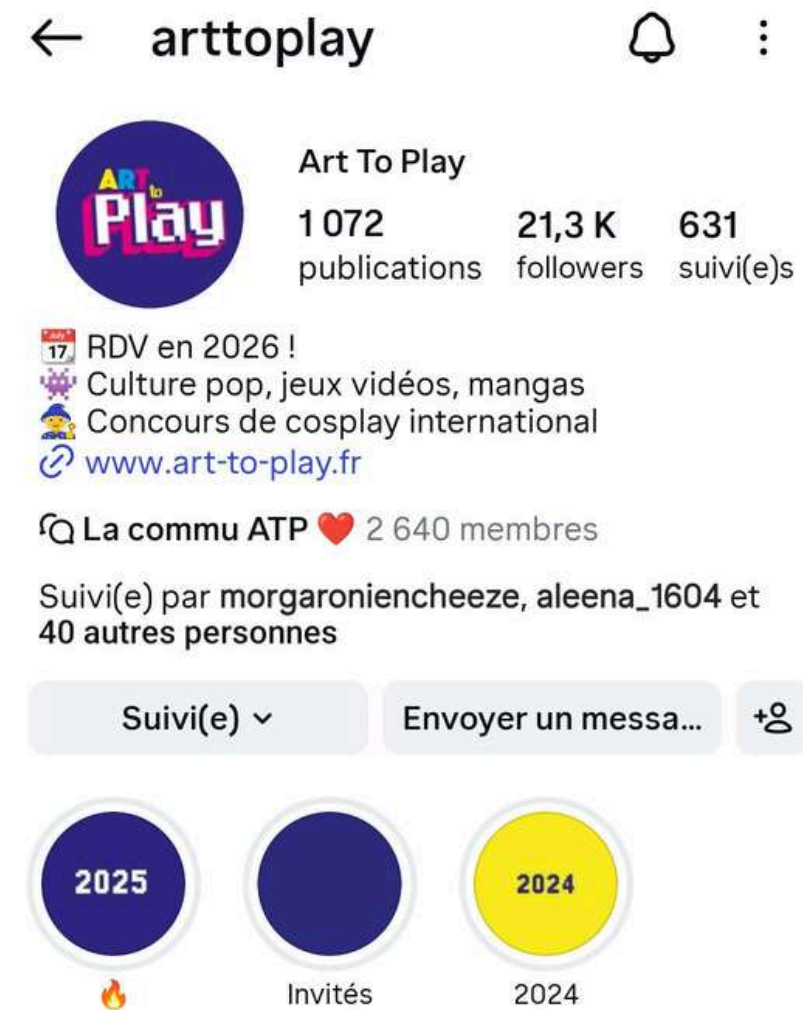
← arttoplay

ART to Play

Art To Play
1 072 publications
21,3 K followers
631 suivi(e)s

📆 RDV en 2026 !
👾 Culture pop, jeux vidéos, mangas
🧙 Concours de cosplay international
🔗 www.art-to-play.fr

La commu ATP ❤️ 2 640 membres

Suivi(e) par morgaroniencheeze, aleena_1604 et 40 autres personnes

Suivi(e) ⌄
Envoyer un messa...

2025
🔥

Invités

2024
2024